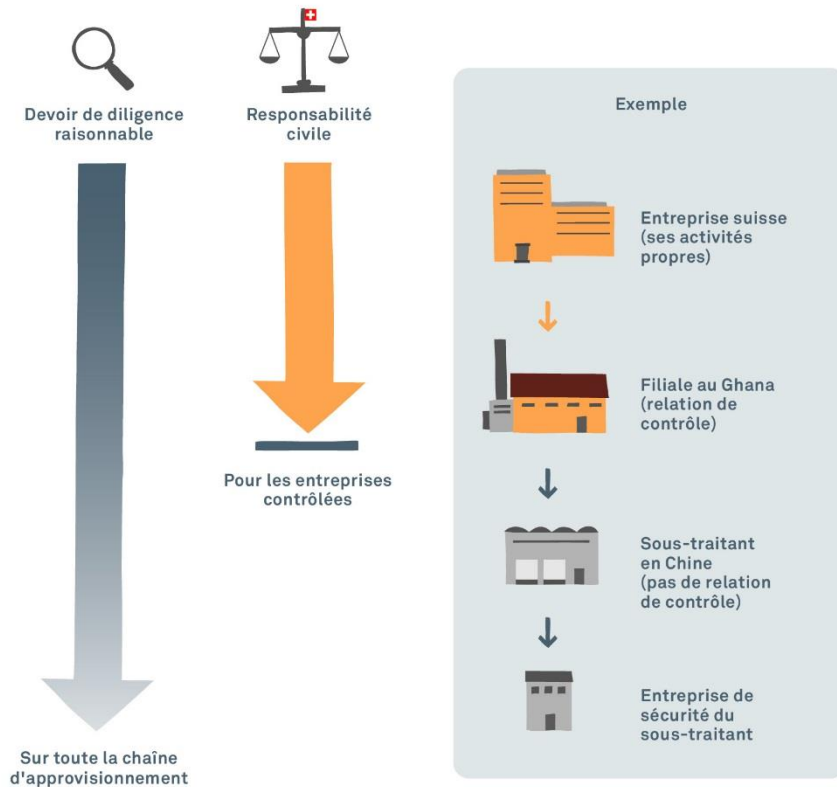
Devoir de diligence raisonnable

Responsabilité civile

Pour les entreprises contrôlées

Sur toute la chaîne d'approvisionnement

Exemple

Entreprise suisse (ses activités propres)

Filiale au Ghana (relation de contrôle)

Sous-traitant en Chine (pas de relation de contrôle)

Entreprise de sécurité du sous-traitant